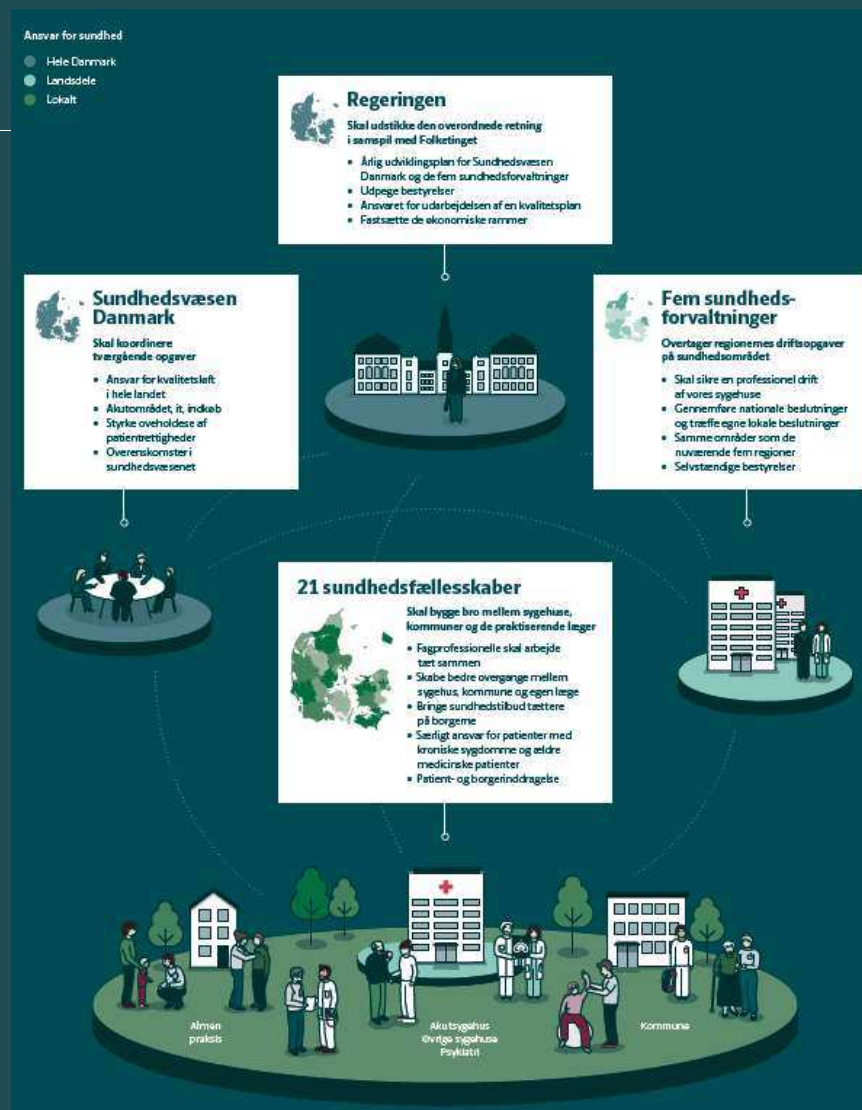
Ansvar for sundhed
Hele Danmark
Landsdele
Lokalt

Regeringen
Skal udstikke den overordnede retning i samspil med Folketinget
• Årlig udviklingsplan for Sundhedsvæsen Danmark og de fem sundhedsforvaltninger
• Udpege bestyrelser
• Ansvaret for udarbejdelsen af en kvalitetsplan
• Fastsætte de økonomiske rammer

Sundhedsvæsen Danmark
Skal koordinere tværgående opgaver
• Ansvar for kvalitetsløft i hele landet
• Akutområdet, it, indkøb
• Styrke overholdelse af patientrettigheder
• Overenskomster i sundhedsvæsenet

Fem sundhedsforvaltninger
Overtager regionernes driftsopgaver på sundhedsområdet
• Skal sikre en professionel drift af vores sygehuse
• Gennemføre nationale beslutninger og træffe egne lokale beslutninger
• Samme områder som de nuværende fem regioner
• Selvstændige bestyrelser

21 sundhedsfællesskaber
Skal bygge bro mellem sygehuse, kommuner og de praktiserende læger
• Fagprofessionelle skal arbejde tæt sammen
• Skabe bedre overgange mellem sygehus, kommune og egen læge
• Bringe sundhedstilbud tættere på borgerne
• Særligt ansvar for patienter med kroniske sygdomme og ældre medicinske patienter
• Patient- og borgerinddragelse

Almen praksis
Akutsygehus
Øvrige sygehuse
Psykiatri
Kommune